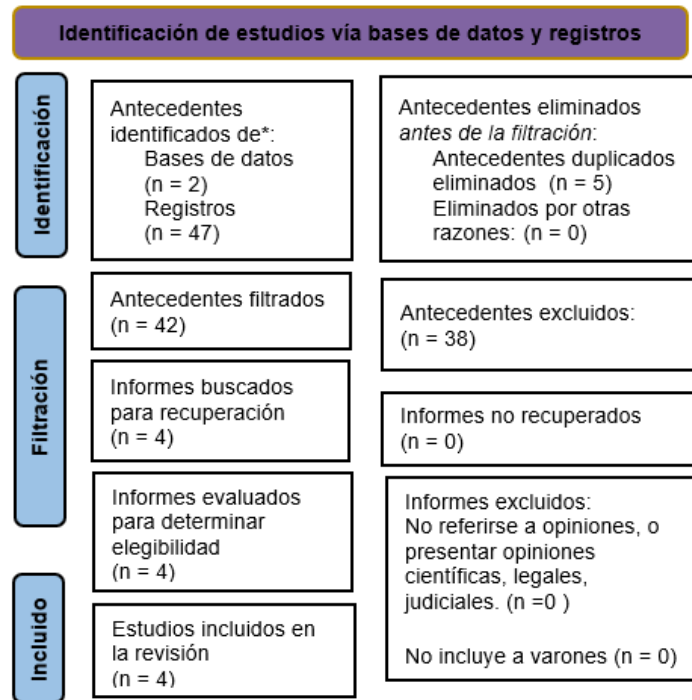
Identificación de estudios vía bases de datos y registros

Identificación

Antecedentes identificados de*:
Bases de datos (n = 2)
Registros (n = 47)

Antecedentes eliminados *antes de la filtración*:
Antecedentes duplicados eliminados (n = 5)
Eliminados por otras razones: (n = 0)

Filtración

Antecedentes filtrados (n = 42)

Antecedentes excluidos: (n = 38)

Informes buscados para recuperación (n = 4)

Informes no recuperados (n = 0)

Informes evaluados para determinar elegibilidad (n = 4)

Informes excluidos:
No referirse a opiniones, o presentar opiniones científicas, legales, judiciales. (n =0 )

No incluye a varones (n = 0)

Incluido

Estudios incluidos en la revisión (n = 4)